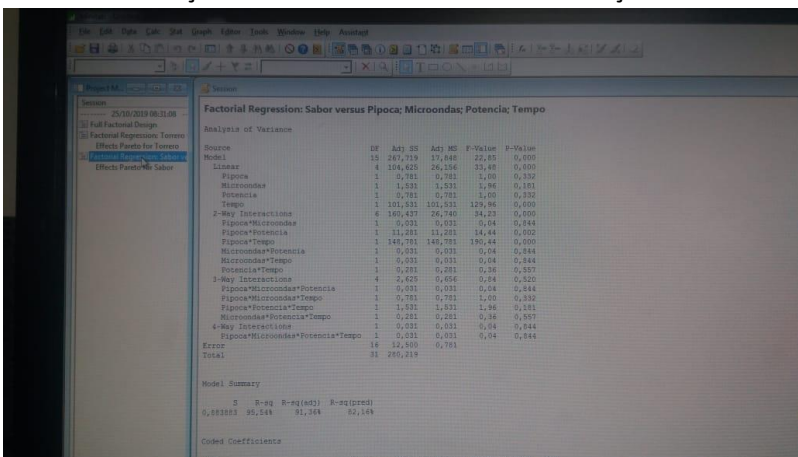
File Edit Data Calc Stat Graph Editor Tools Window Help Assistant

Project M...

Session

25/10/2019 08:31:08

Full Factorial Design

Factorial Regression: Tamero

Effects Pareto for Tamero

Factorial Regression: Sabor

Effects Pareto for Sabor

Session

Factorial Regression: Sabor versus Pipoca; Microondas; Potencia; Tempo

Analysis of Variance

| Source | DF | Adj SS | Adj MS | F-Value | P-Value |
|---|---|---|---|---|---|
| Model | 15 | 267,719 | 17,848 | 22,85 | 0,000 |
| Linear | 4 | 104,625 | 26,156 | 33,48 | 0,000 |
| Pipoca | 1 | 0,781 | 0,781 | 1,00 | 0,332 |
| Microondas | 1 | 1,531 | 1,531 | 1,96 | 0,181 |
| Potencia | 1 | 0,781 | 0,781 | 1,00 | 0,332 |
| Tempo | 1 | 101,531 | 101,531 | 129,96 | 0,000 |
| 2-Way Interactions | 6 | 160,437 | 26,740 | 34,23 | 0,000 |
| Pipoca*Microondas | 1 | 0,031 | 0,031 | 0,04 | 0,844 |
| Pipoca*Potencia | 1 | 11,281 | 11,281 | 14,44 | 0,002 |
| Pipoca*Tempo | 1 | 148,781 | 148,781 | 190,44 | 0,000 |
| Microondas*Potencia | 1 | 0,031 | 0,031 | 0,04 | 0,844 |
| Microondas*Tempo | 1 | 0,031 | 0,031 | 0,04 | 0,844 |
| Potencia*Tempo | 1 | 0,281 | 0,281 | 0,36 | 0,557 |
| 3-Way Interactions | 4 | 2,625 | 0,656 | 0,84 | 0,520 |
| Pipoca*Microondas*Potencia | 1 | 0,031 | 0,031 | 0,04 | 0,844 |
| Pipoca*Microondas*Tempo | 1 | 0,781 | 0,781 | 1,00 | 0,332 |
| Pipoca*Potencia*Tempo | 1 | 1,531 | 1,531 | 1,96 | 0,181 |
| Microondas*Potencia*Tempo | 1 | 0,281 | 0,281 | 0,36 | 0,557 |
| 4-Way Interactions | 1 | 0,031 | 0,031 | 0,04 | 0,844 |
| Pipoca*Microondas*Potencia*Tempo | 1 | 0,031 | 0,031 | 0,04 | 0,844 |
| Error | 16 | 12,500 | 0,781 | | |
| Total | 31 | 280,219 | | | |

Model Summary

| S | R-sq | R-sq(adj) | R-sq(pred) |
|---|---|---|---|
| 0,883883 | 95,54% | 91,36% | 82,16% |

Coded Coefficients